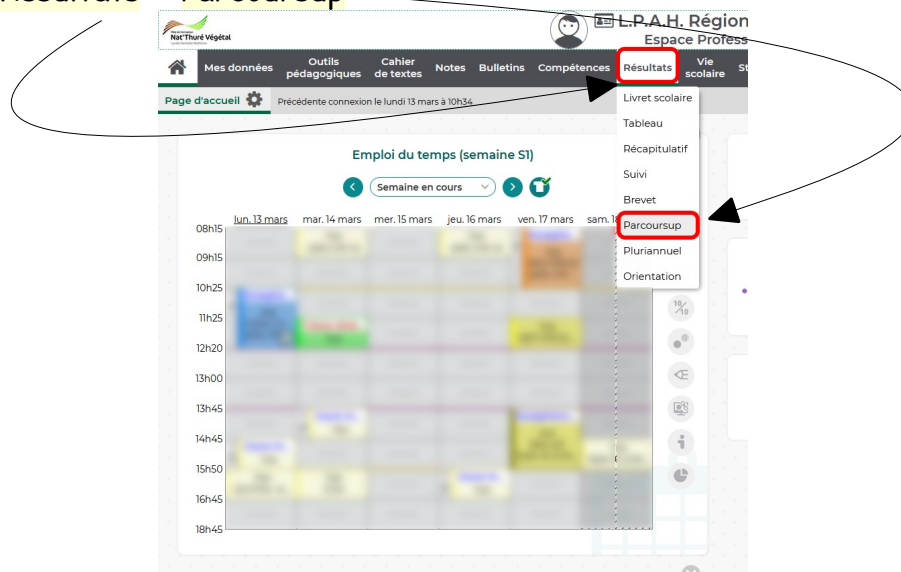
Résultats – Parcoursup

Nat'Thuré Végétal

L.P.A.H. Région
Espace Profess

Mes données
Outils pédagogiques
Cahier de textes
Notes
Bulletins
Compétences
Résultats
Vie scolaire
St

Page d'accueil
Précédente connexion le lundi 13 mars à 10h34

Livret scolaire
Tableau
Récapitulatif
Suivi
Brevet
Parcoursup
Pluriannuel
Orientation

Emploi du temps (semaine S1)

Semaine en cours

lun. 13 mars
mar. 14 mars
mer. 15 mars
jeu. 16 mars
ven. 17 mars
sam. 1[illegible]

08h15
09h15
10h25
11h25
12h20
13h00
13h45
14h45
15h50
16h45
18h45